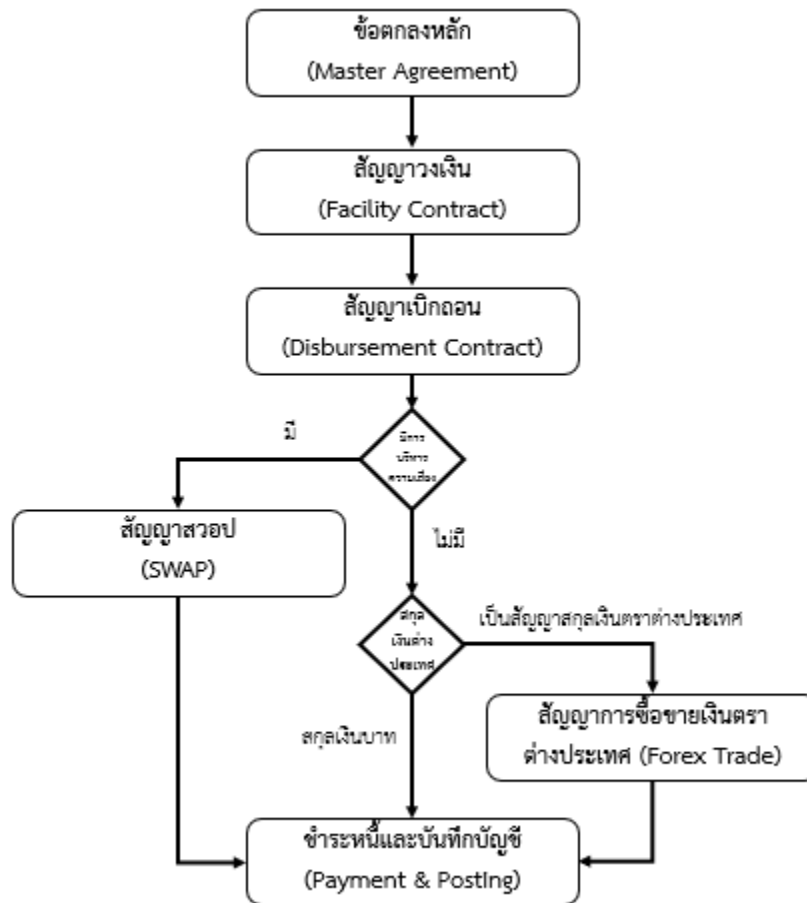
ข้อตกลงหลัก
(Master Agreement)

สัญญาวงเงิน
(Facility Contract)

สัญญาเบิกถอน
(Disbursement Contract)

มี

มีการบริหารความเสี่ยง

สัญญาสวอป
(SWAP)

ไม่มี

สกุลเงินต่างประเทศ

เป็นสัญญาสกุลเงินตราต่างประเทศ

สัญญาการซื้อขายเงินตราต่างประเทศ (Forex Trade)

สกุลเงินบาท

ชำระหนี้และบันทึกบัญชี
(Payment & Posting)